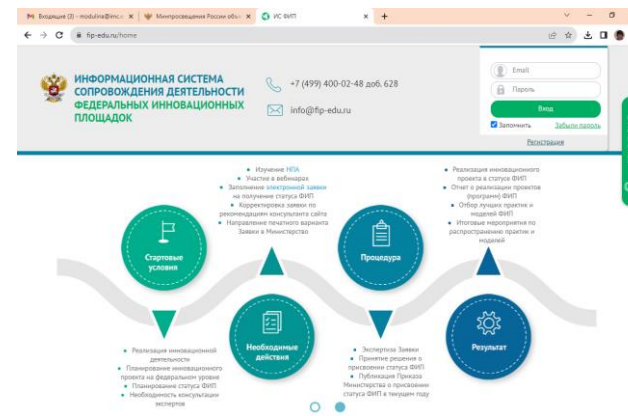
Входящие (3) - modulina@imc.ru × | Минпросвещения России объ × | ИС ФИП × | +

fip-edu.ru/home

ИНФОРМАЦИОННАЯ СИСТЕМА СОПРОВОЖДЕНИЯ ДЕЯТЕЛЬНОСТИ ФЕДЕРАЛЬНЫХ ИННОВАЦИОННЫХ ПЛОЩАДОК

+7 (499) 400-02-48 доб. 628

info@fip-edu.ru

Email
Пароль
Вход
Запомнить
Забыли пароль
Регистрация

Изучение НПА
Участие в вебинарах
Заполнение электронной заявки на получение статуса ФИП
Корректировка заявки по рекомендациям консультанта сайта
Направление печатного варианта Заявки в Министерство

Реализация инновационного проекта в статусе ФИП
Отчет о реализации проектов (программ) ФИП
Отбор лучших практик и моделей ФИП
Итоговые мероприятия по распространению практик и моделей

Стартовые условия

Процедура

Необходимые действия

Результат

Реализация инновационной деятельности
Планирование инновационного проекта на федеральном уровне
Планирование статуса ФИП
Необходимость консультации экспертов

Экспертиза Заявки
Принятие решения о присвоении статуса ФИП
Публикация Приказа Министерства о присвоении статуса ФИП в текущем году